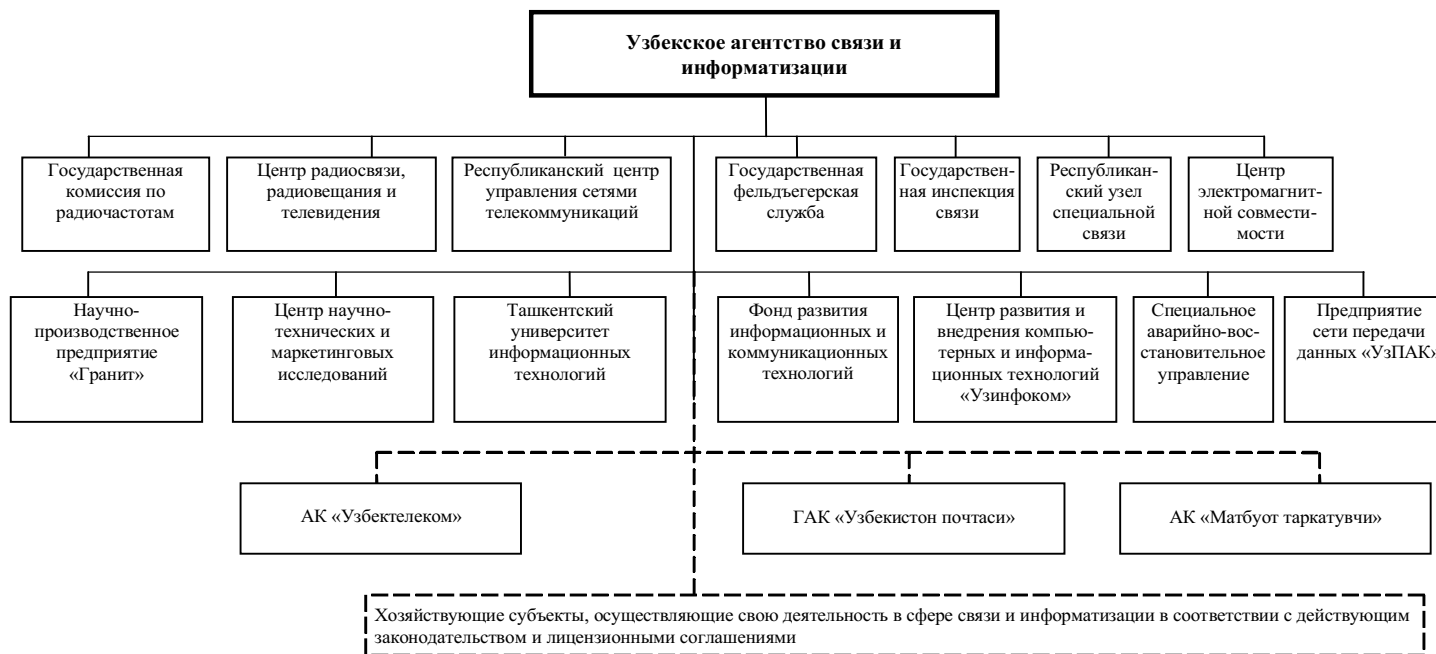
Узбекское агентство связи и информатизации

Государственная комиссия по радиочастотам

Центр радиосвязи, радиовещания и телевидения

Республиканский центр управления сетями телекоммуникаций

Государственная фельдъегерская служба

Государственная инспекция связи

Республиканский узел специальной связи

Центр электромагнитной совместимости

Научно-производственное предприятие «Гранит»

Центр научно-технических и маркетинговых исследований

Ташкентский университет информационных технологий

Фонд развития информационных и коммуникационных технологий

Центр развития и внедрения компьютерных и информационных технологий «Узинфоком»

Специальное аварийно-восстановительное управление

Предприятие сети передачи данных «УзПАК»

АК «Узбектелеком»

ГАК «Узбекистон почтаси»

АК «Матбуот таркатувчи»

Хозяйствующие субъекты, осуществляющие свою деятельность в сфере связи и информатизации в соответствии с действующим законодательством и лицензионными соглашениями